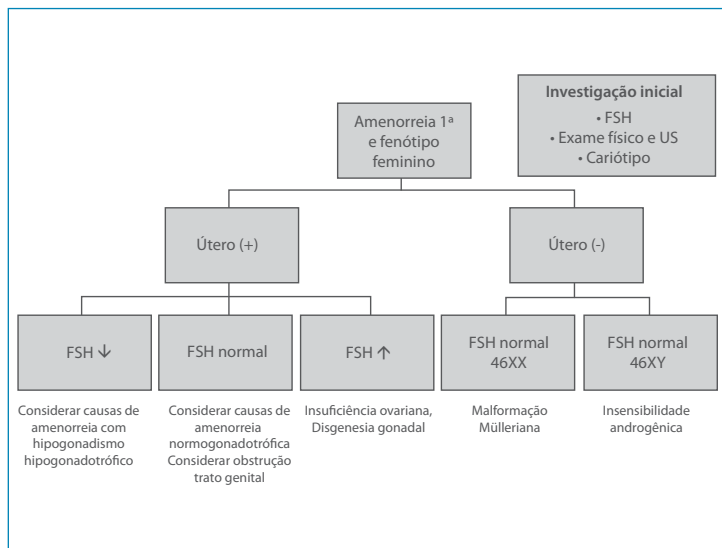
Investigação inicial
• FSH
• Exame físico e US
• Cariótipo

Amenorreia 1ª e fenótipo feminino

Útero (+)

Útero (-)

FSH ↓

FSH normal

FSH ↑

FSH normal 46XX

FSH normal 46XY

Considerar causas de amenorreia com hipogonadismo hipogonadotrófico

Considerar causas de amenorreia normogonadotrófica Considerar obstrução trato genital

Insuficiência ovariana, Disgenesia gonadal

Malformação Mülleriana

Insensibilidade androgênica